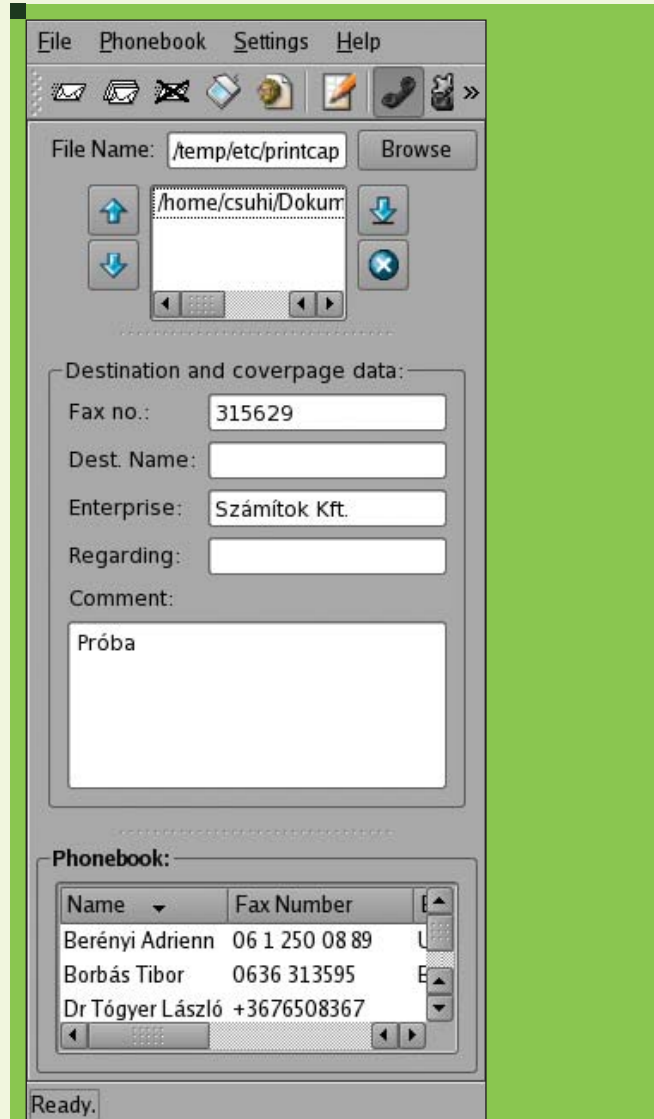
File Phonebook Settings Help

File Name: /temp/etc/printcap Browse

/home/csuhi/Dokum

Destination and coverpage data:

Fax no.: 315629

Dest. Name:

Enterprise: Számítok Kft.

Regarding:

Comment:

Próba

Phonebook:

| Name | Fax Number | E |
|---|---|---|
| Berényi Adrienn | 06 1 250 08 89 | U |
| Borbás Tibor | 0636 313595 | E |
| Dr Tógyer László | +3676508367 | |

Ready.